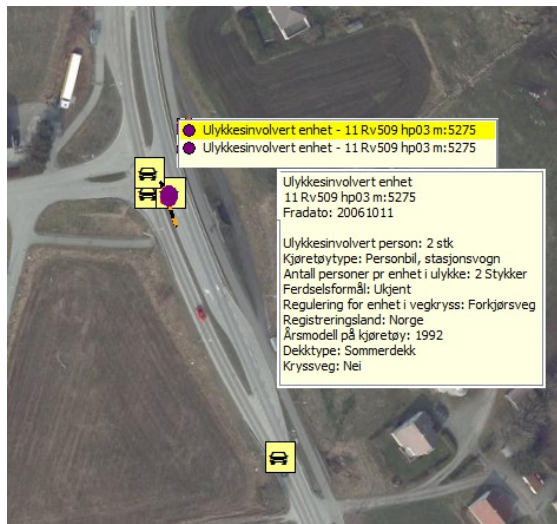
Ulykkesinvolvert enhet - 11 Rv509 hp03 m:5275
Ulykkesinvolvert enhet - 11 Rv509 hp03 m:5275

Ulykkesinvolvert enhet
11 Rv509 hp03 m:5275
Fradato: 20061011

Ulykkesinvolvert person: 2 stk
Kjøretøytype: Personbil, stasjonsvogn
Antall personer pr enhet i ulykke: 2 Stykker
Ferdselsformål: Ukjent
Regulering for enhet i vegkryss: Forkjørsveg
Registreringsland: Norge
Årsmodell på kjøretøy: 1992
Dekktype: Sommerdekk
Kryssveg: Nei